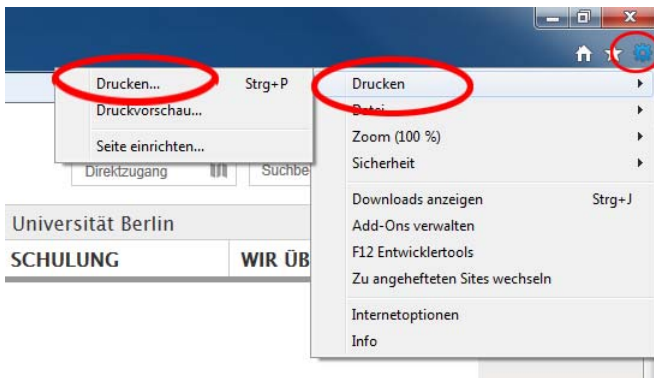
Drucken... Strg+P
Druckvorschau...
Seite einrichten...

Drucken
Datei
Zoom (100 %)
Sicherheit
Downloads anzeigen Strg+J
Add-Ons verwalten
F12 Entwicklertools
Zu angehefteten Sites wechseln
Internetoptionen
Info

Direktzugang
Suchbe
Universität Berlin
SCHULUNG
WIR ÜB